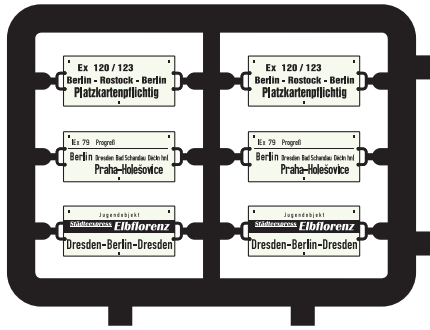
Ex 120 / 123
Berlin - Rostock - Berlin
Platzkartenpflichtig

Ex 120 / 123
Berlin - Rostock - Berlin
Platzkartenpflichtig

Ex 79 Progreß
Berlin Dresden Bad Schandau Děčín hl.n.
Praha-Holešovice

Ex 79 Progreß
Berlin Dresden Bad Schandau Děčín hl.n.
Praha-Holešovice

Jugendobjekt
Städteexpress Elbflorenz
Dresden-Berlin-Dresden

Jugendobjekt
Städteexpress Elbflorenz
Dresden-Berlin-Dresden